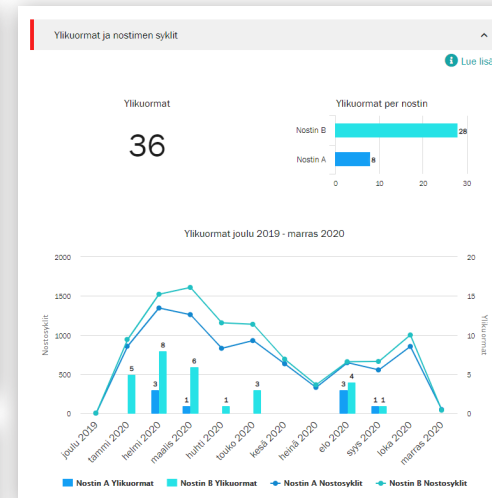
Ylikuormat ja nostimen syklit

Lue lisä

Ylikuormat

36

Ylikuormat per nostin

Nostin B 28

Nostin A 8

0 10 20 30

Ylikuormat joulu 2019 - marras 2020

2000
1500
1000
500
0

Nostosyklit

20
15
10
5
0

Ylikuormat

5
3 8
1 6
1
3
3 4
1 1

joulu 2019
tammi 2020
helmi 2020
maalis 2020
huhti 2020
touko 2020
kesä 2020
heinä 2020
elo 2020
syys 2020
loka 2020
marras 2020

Nostin A Ylikuormat
Nostin B Ylikuormat
Nostin A Nostosyklit
Nostin B Nostosyklit